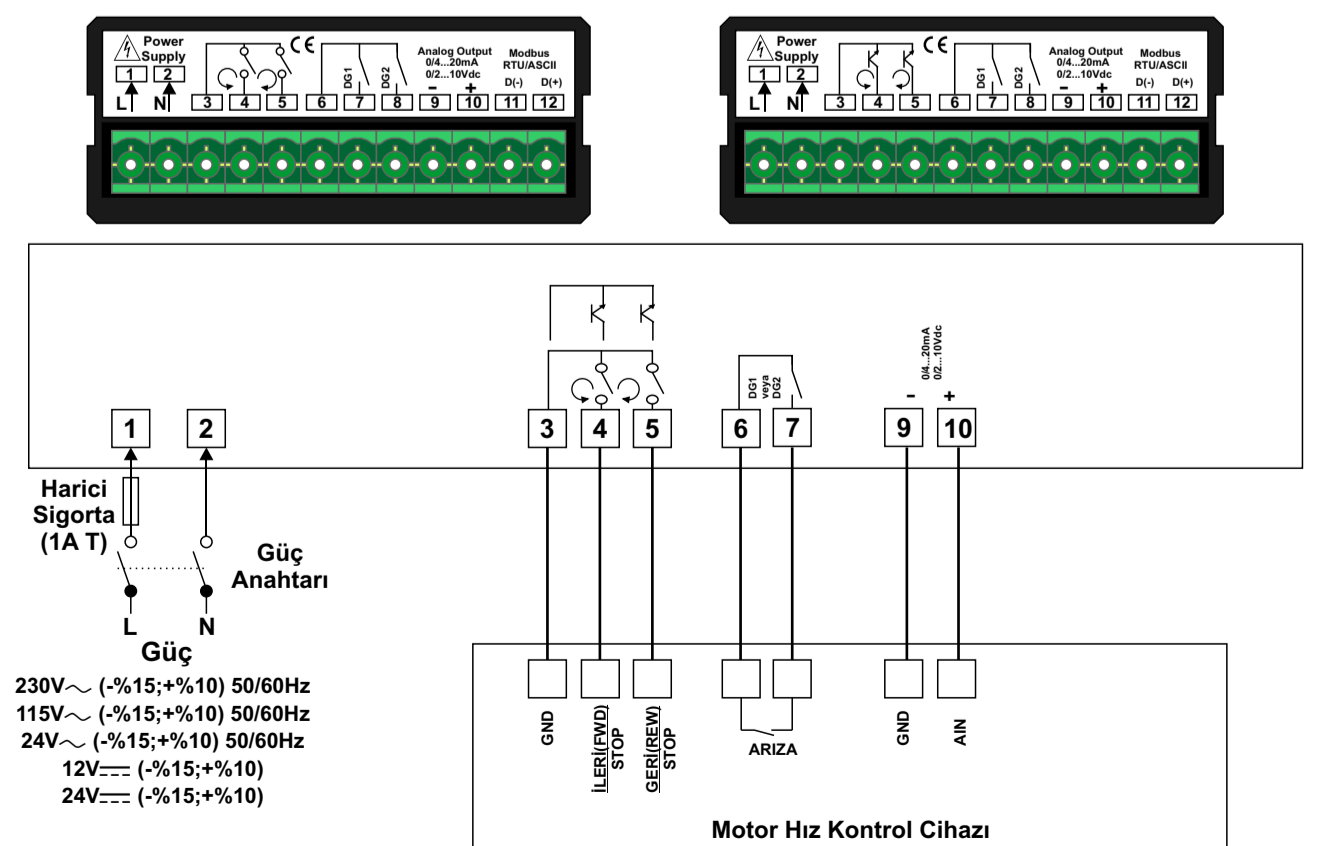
Power Supply
1 2
L N
3 4 5
6 DG1 7 DG2 8
Analog Output 0/4...20mA 0/2...10Vdc
- 9 + 10
Modbus RTU/ASCII
D(-) 11 D(+) 12

Power Supply
1 2
L N
3 4 5
6 DG1 7 DG2 8
Analog Output 0/4...20mA 0/2...10Vdc
- 9 + 10
Modbus RTU/ASCII
D(-) 11 D(+) 12

0/4...20mA
0/2...10Vdc
DG1 veya DG2
- +
1 2 3 4 5 6 7 9 10

Harici Sigorta (1A T)

Güç Anahtarı

L N
Güç
230V$\sim$ (-%15;+%10) 50/60Hz
115V$\sim$ (-%15;+%10) 50/60Hz
24V$\sim$ (-%15;+%10) 50/60Hz
12V$\eqsim$ (-%15;+%10)
24V$\eqsim$ (-%15;+%10)

GND
İLERİ(FWD) STOP
GERİ(REW) STOP
ARIZA
GND
AIN

Motor Hız Kontrol Cihazı